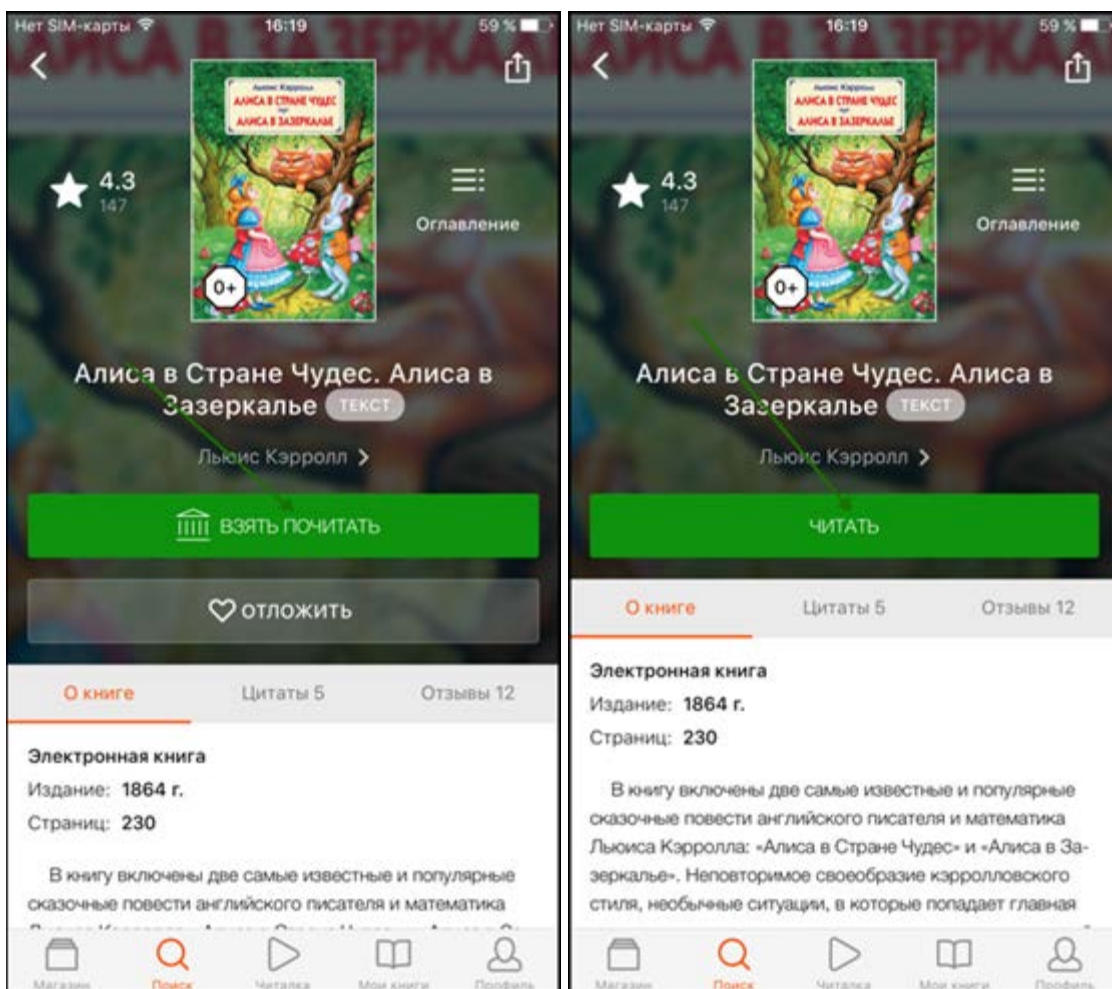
Нет SIM-карты 16:19 59 %

Льюис Кэрролл
АЛИСА В СТРАНЕ ЧУДЕС
АЛИСА В ЗАЗЕРКАЛЬЕ

0+

4.3
147

Оглавление

Алиса в Стране Чудес. Алиса в Зазеркалье ТЕКСТ

Льюис Кэрролл >

ВЗЯТЬ ПОЧИТАТЬ

ОТЛОЖИТЬ

О книге | Цитаты 5 | Отзывы 12

Электронная книга
Издание: 1864 г.
Страниц: 230

В книгу включены две самые известные и популярные сказочные повести английского писателя и математика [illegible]

Магазин | Поиск | Читалка | Мои книги | Профиль

Нет SIM-карты 16:19 59 %

Льюис Кэрролл
АЛИСА В СТРАНЕ ЧУДЕС
АЛИСА В ЗАЗЕРКАЛЬЕ

0+

4.3
147

Оглавление

Алиса в Стране Чудес. Алиса в Зазеркалье ТЕКСТ

Льюис Кэрролл >

ЧИТАТЬ

О книге | Цитаты 5 | Отзывы 12

Электронная книга
Издание: 1864 г.
Страниц: 230

В книгу включены две самые известные и популярные сказочные повести английского писателя и математика Льюиса Кэрролла: «Алиса в Стране Чудес» и «Алиса в Зазеркалье». Неповторимое своеобразие кэрролловского стиля, необычные ситуации, в которые попадает главная

Магазин | Поиск | Читалка | Мои книги | Профиль